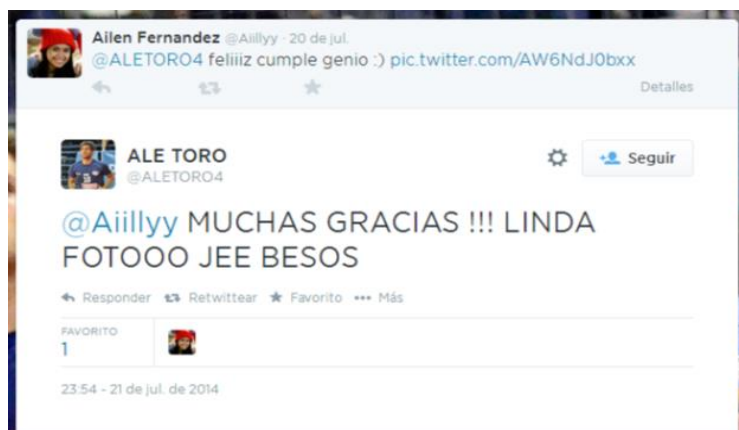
Ailen Fernandez @Aiillyy · 20 de jul.
@ALETORO4 feliiiz cumple genio :) pic.twitter.com/AW6NdJ0bxx

Detalles

ALE TORO
@ALETORO4

Seguir

@Aiillyy MUCHAS GRACIAS !!! LINDA FOTOOO JEE BESOS

Responder Retwittear Favorito ••• Más

FAVORITO
1

23:54 - 21 de jul. de 2014